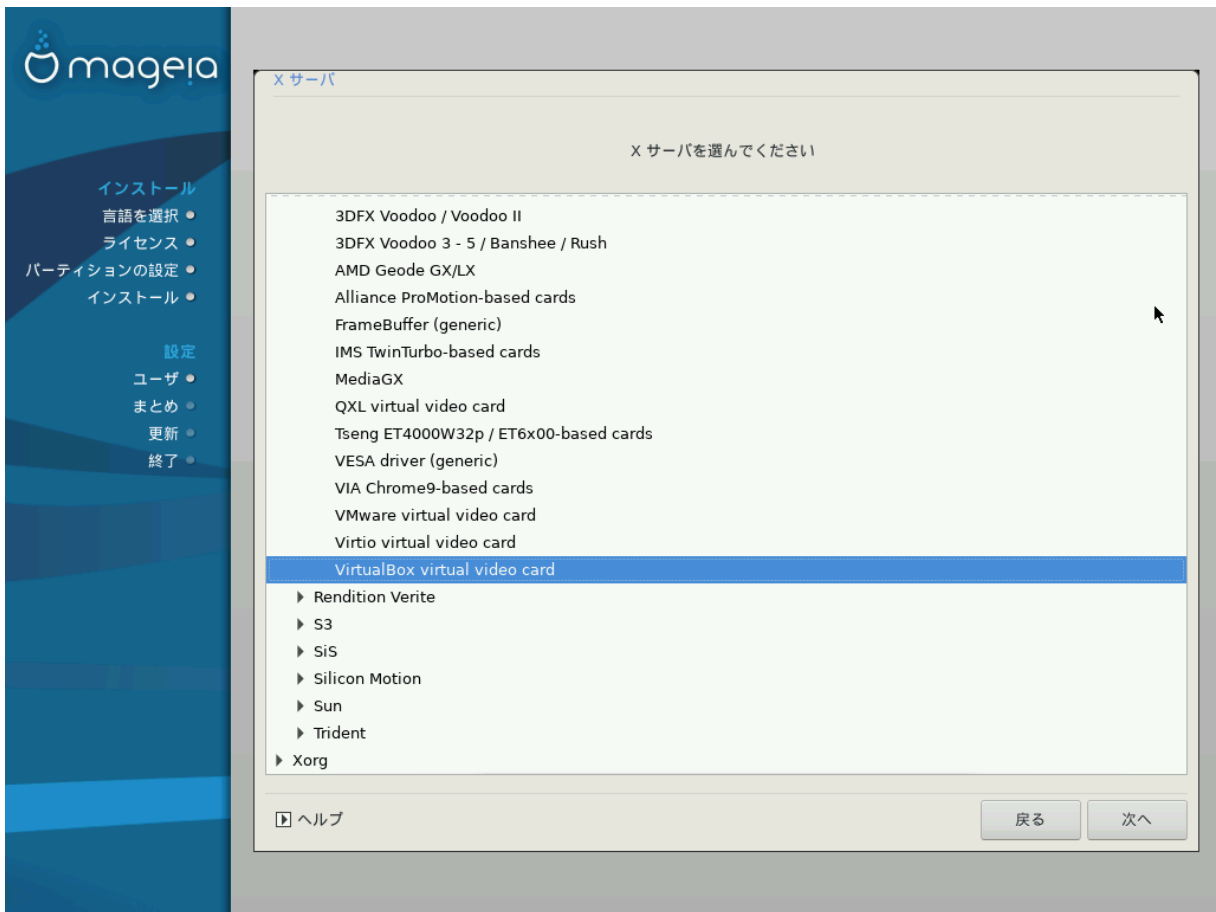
mageia

インストール
言語を選択
ライセンス
パーティションの設定
インストール

設定
ユーザ
まとめ
更新
終了

X サーバ

X サーバを選んでください

3DFX Voodoo / Voodoo II
3DFX Voodoo 3 - 5 / Banshee / Rush
AMD Geode GX/LX
Alliance ProMotion-based cards
FrameBuffer (generic)
IMS TwinTurbo-based cards
MediaGX
QXL virtual video card
Tseng ET4000W32p / ET6x00-based cards
VESA driver (generic)
VIA Chrome9-based cards
VMware virtual video card
Virtio virtual video card
VirtualBox virtual video card
Rendition Verite
S3
SiS
Silicon Motion
Sun
Trident
Xorg

ヘルプ

戻る
次へ